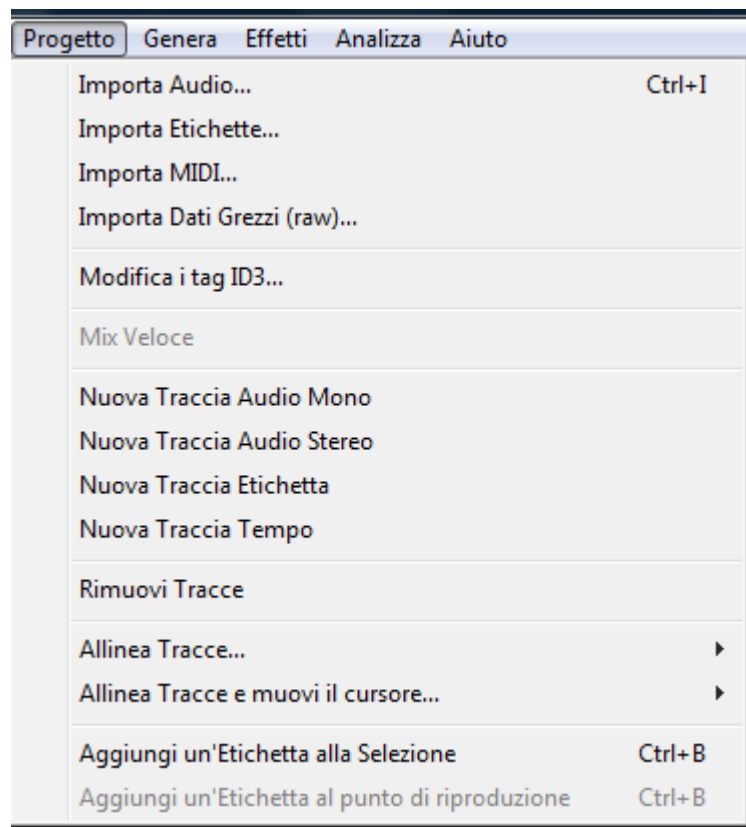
Progetto Genera Effetti Analizza Aiuto

Importa Audio... Ctrl+I
Importa Etichette...
Importa MIDI...
Importa Dati Grezzi (raw)...

Modifica i tag ID3...

Mix Veloce

Nuova Traccia Audio Mono
Nuova Traccia Audio Stereo
Nuova Traccia Etichetta
Nuova Traccia Tempo

Rimuovi Tracce

Allinea Tracce...
Allinea Tracce e muovi il cursore...

Aggiungi un'Etichetta alla Selezione Ctrl+B
Aggiungi un'Etichetta al punto di riproduzione Ctrl+B